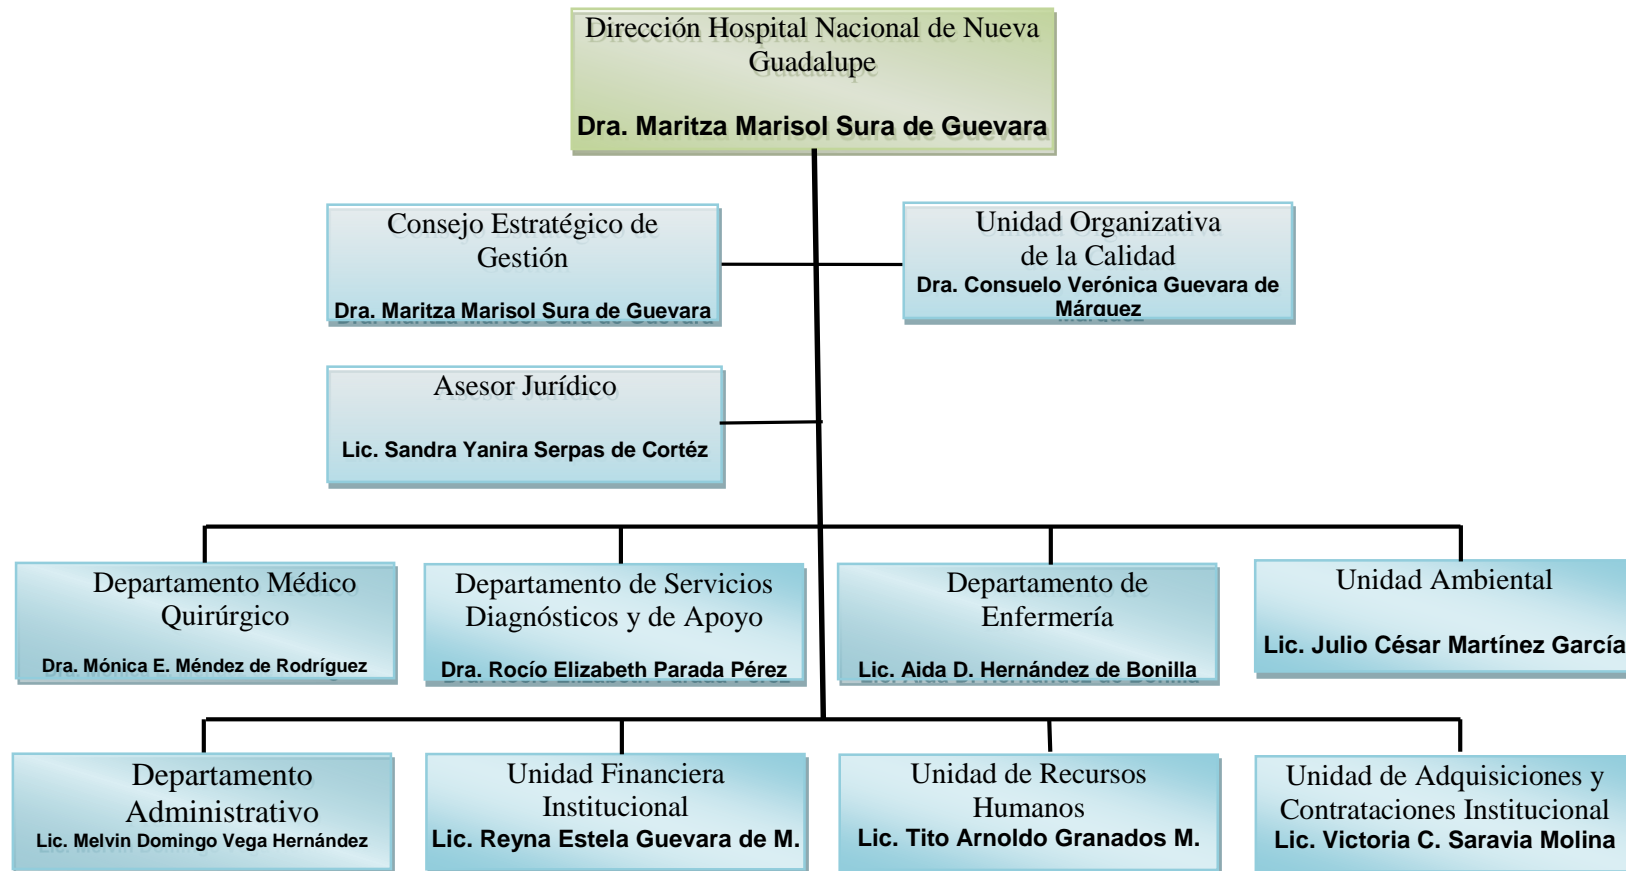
Dirección Hospital Nacional de Nueva Guadalupe

Dra. Maritza Marisol Sura de Guevara

Consejo Estratégico de Gestión

Dra. Maritza Marisol Sura de Guevara

Unidad Organizativa de la Calidad

Dra. Consuelo Verónica Guevara de Márquez

Asesor Jurídico

Lic. Sandra Yanira Serpas de Cortéz

Departamento Médico Quirúrgico

Dra. Mónica E. Méndez de Rodríguez

Departamento de Servicios Diagnósticos y de Apoyo

Dra. Rocío Elizabeth Parada Pérez

Departamento de Enfermería

Lic. Aida D. Hernández de Bonilla

Unidad Ambiental

Lic. Julio César Martínez García

Departamento Administrativo

Lic. Melvin Domingo Vega Hernández

Unidad Financiera Institucional

Lic. Reyna Estela Guevara de M.

Unidad de Recursos Humanos

Lic. Tito Arnoldo Granados M.

Unidad de Adquisiciones y Contrataciones Institucional

Lic. Victoria C. Saravia Molina